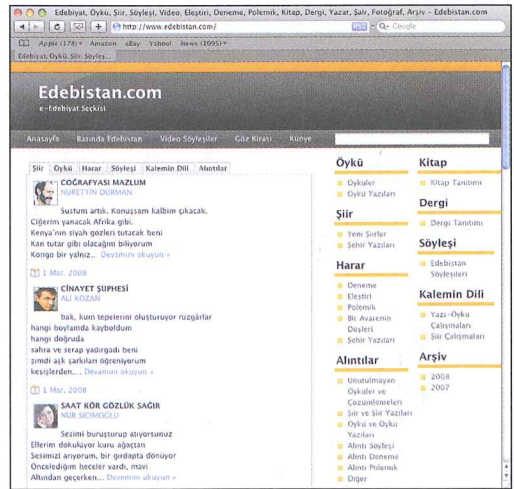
Edebiyat, Öykü, Şiir, Söyleşi, Video, Eleştiri, Deneme, Polemik, Kitap, Dergi, Yazar, Şair, Fotoğraf, Arşiv - Edebistan.com

http://www.edebistan.com/

RSS Q- Google

Apple (178) ▾ Amazon eBay Yahoo! News (1095) ▾

Edebiyat, Öykü, Şiir, Söyleş...

Edebistan.com
e-Edebiyat Seçkisi

Anasayfa Basında Edebistan Video Söyleşiler Göz Kirası Künye

Şiir Öykü Harar Söyleşi Kalemin Dili Alıntılar

COĞRAFYASI MAZLUM
NURETTİN DURMAN

Sustum artık. Konuşsam kalbim çıkacak.
Ciğerim yanacak Afrika gibi.
Kenya'nın siyah gözleri tutacak beni
Kan tutar gibi olacağım biliyorum
Kongo bir yalnız... Devamını okuyun »

1 Mar, 2008

CİNAYET ŞÜPHESİ
ALİ KOZAN

bak, kum tepelerini oluşturuyor rüzgârlar
hangi boylamda kayboldum
hangi doğruda
sahra ve serap yadırgadı beni
şimdi aşk şarkıları öğreniyorum
keşişlerden,... Devamını okuyun »

1 Mar, 2008

SAAT KÖR GÖZLÜK SAĞIR
NUR SICIMOĞLU

Sesimi buruşturup atıyorsunuz
Ellerim dokuluyor kuru ağaçtan
Sesimizi arıyorum, bir girdapta dönüyor
Öncelediğim heceler vardı, mavi
Altından geçerken... Devamını okuyun »

Öykü
Öyküler
Öykü Yazıları

Şiir
Yeni Şiirler
Şehir Yazıları

Harar
Deneme
Eleştiri
Polemik
Bir Avarenin Düşleri
Şehir Yazıları

Alıntılar
Unutulmayan Öyküler ve Çözümlemeleri
Şiir ve Şiir Yazıları
Öykü ve Öykü Yazıları
Alıntı Söyleşi
Alıntı Deneme
Alıntı Polemik
Diğer

Kitap
Kitap Tanıtımı

Dergi
Dergi Tanıtımı

Söyleşi
Edebistan Söyleşileri

Kalemin Dili
Yazı-Öykü Çalışmaları
Şiir Çalışmaları

Arşiv
2008
2007